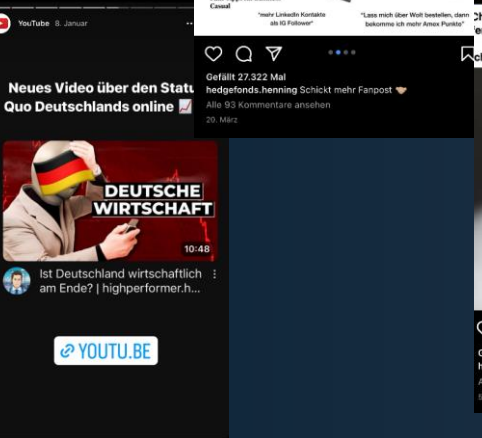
YouTube 8. Januar

Neues Video über den Statu Quo Deutschlands online 📈

DEUTSCHE WIRTSCHAFT

10:48

Ist Deutschland wirtschaftlich am Ende? | highperformer.h...

🔗 YOUTU.BE

Casual

"mehr LinkedIn Kontakte als IG Follower"

"Lass mich über Wolt bestellen, dann bekomme ich mehr Amex Punkte"

Gefällt 27.322 Mal
hedgefonds.henning Schickt mehr Fanpost 🤝
Alle 93 Kommentare ansehen
20. März

Ch
Ve

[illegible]